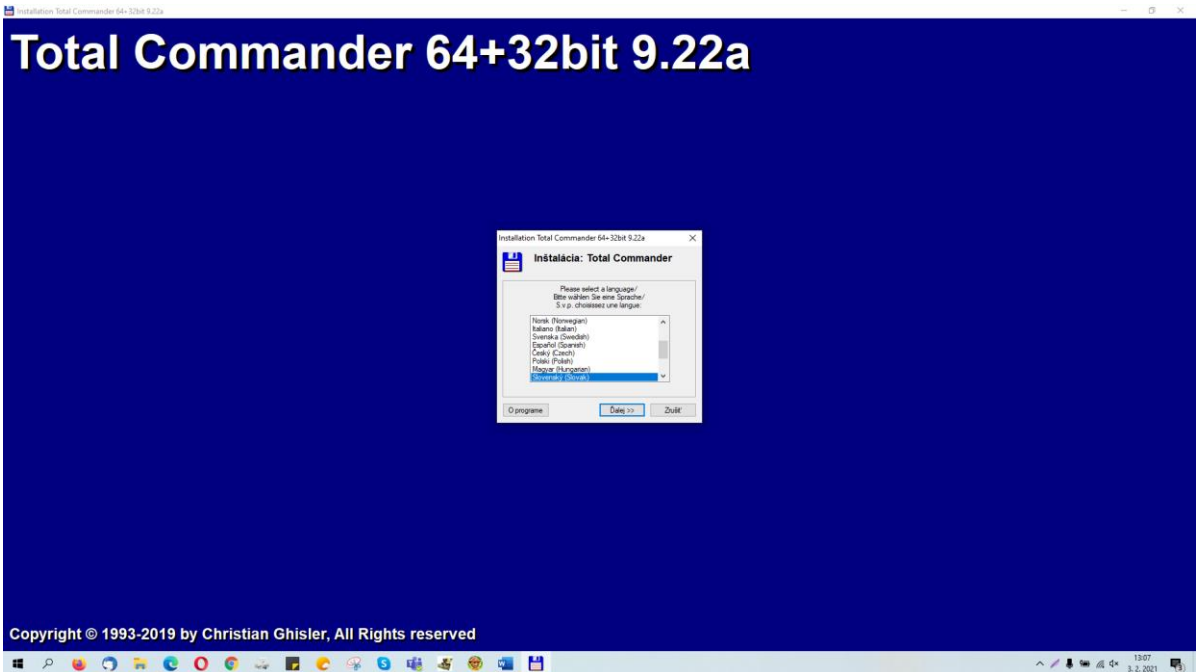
Installation Total Commander 64+32bit 9.22a

Total Commander 64+32bit 9.22a

Installation Total Commander 64+32bit 9.22a

Inštalácia: Total Commander

Please select a language/
Bitte wählen Sie eine Sprache/
S.v.p. choisissez une langue:

Norsk (Norwegian)
Italiano (Italian)
Svenska (Swedish)
Español (Spanish)
Český (Czech)
Polski (Polish)
Magyar (Hungarian)
Slovenský (Slovak)

O programe

Ďalej >>

Zrušiť

Copyright © 1993-2019 by Christian Ghisler, All Rights reserved

13:07
3. 2. 2021